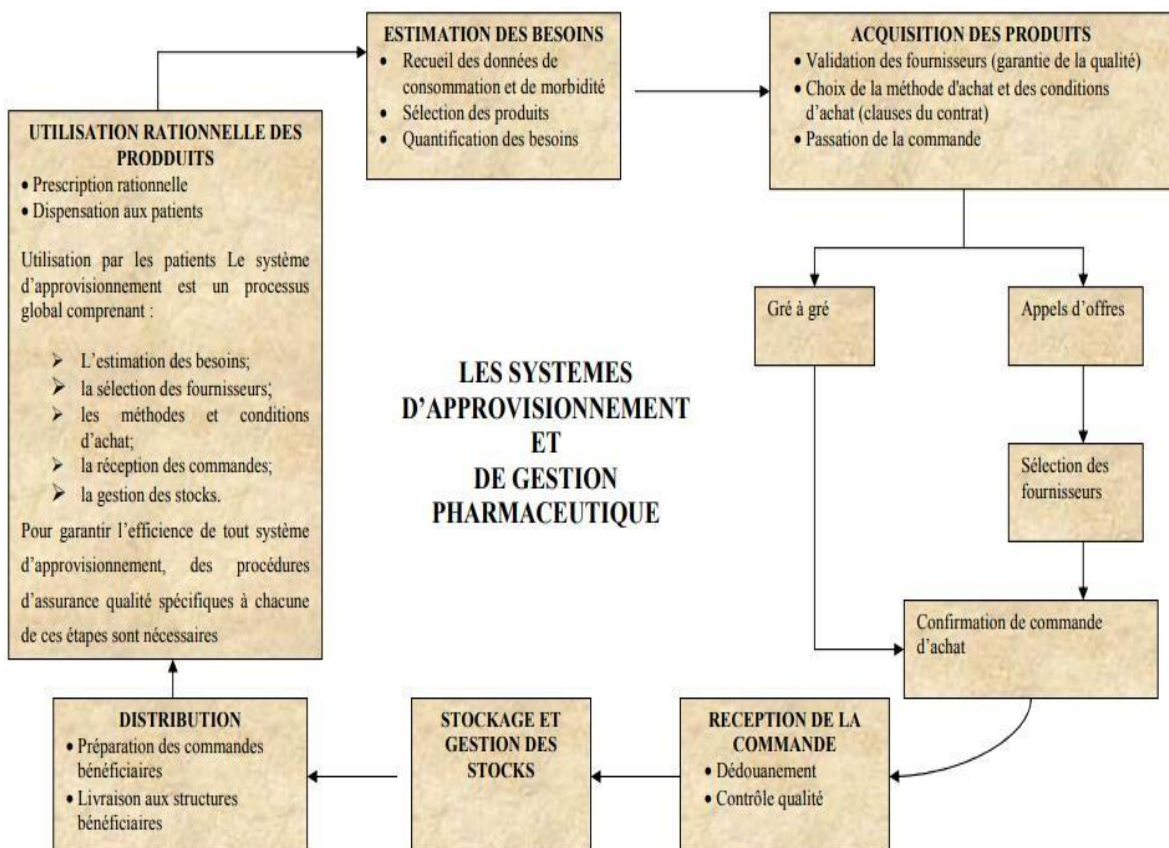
ESTIMATION DES BESOINS
- Recueil des données de consommation et de morbidité
- Sélection des produits
- Quantification des besoins

ACQUISITION DES PRODUITS
- Validation des fournisseurs (garantie de la qualité)
- Choix de la méthode d'achat et des conditions d'achat (clauses du contrat)
- Passation de la commande

UTILISATION RATIONNELLE DES PRODDUITS
- Prescription rationnelle
- Dispensation aux patients

Utilisation par les patients Le système d'approvisionnement est un processus global comprenant :

- L'estimation des besoins;
- la sélection des fournisseurs;
- les méthodes et conditions d'achat;
- la réception des commandes;
- la gestion des stocks.

Pour garantir l'efficience de tout système d'approvisionnement, des procédures d'assurance qualité spécifiques à chacune de ces étapes sont nécessaires

Gré à gré

Appels d'offres

LES SYSTEMES D'APPROVISIONNEMENT ET DE GESTION PHARMACEUTIQUE

Sélection des fournisseurs

Confirmation de commande d'achat

DISTRIBUTION
- Préparation des commandes bénéficiaires
- Livraison aux structures bénéficiaires

STOCKAGE ET GESTION DES STOCKS

RECEPTION DE LA COMMANDE
- Dédouanement
- Contrôle qualité